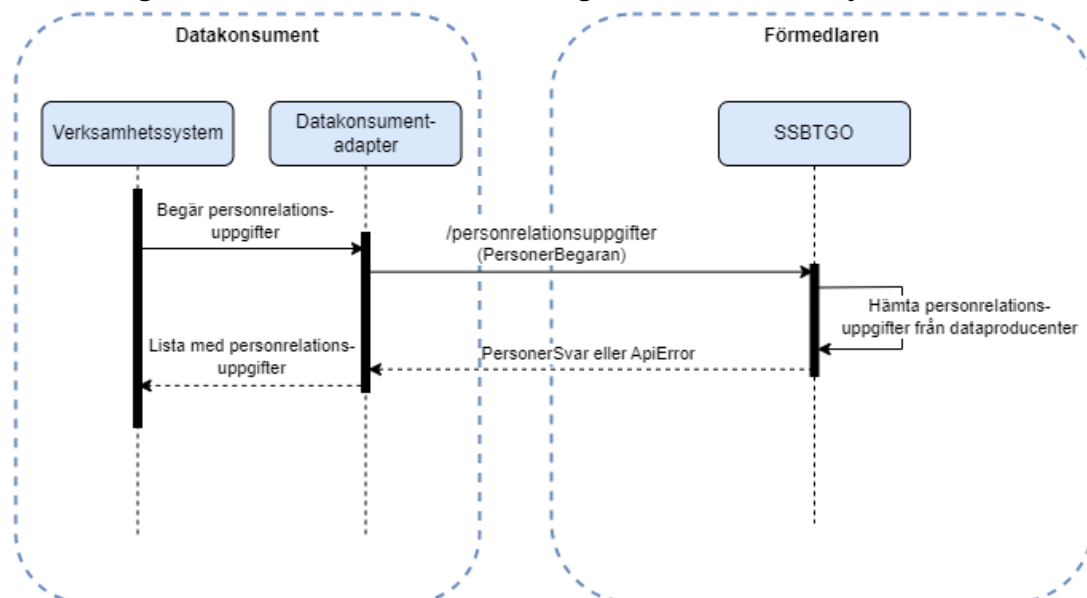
Datakonsument

Förmedlaren

Verksamhetssystem

Datakonsumentadapter

SSBTGO

Begär personrelationsuppgifter

/personrelationsuppgifter
(PersonerBegaran)

Hämta personrelationsuppgifter från dataproducenter

Lista med personrelationsuppgifter

PersonerSvar eller ApiError